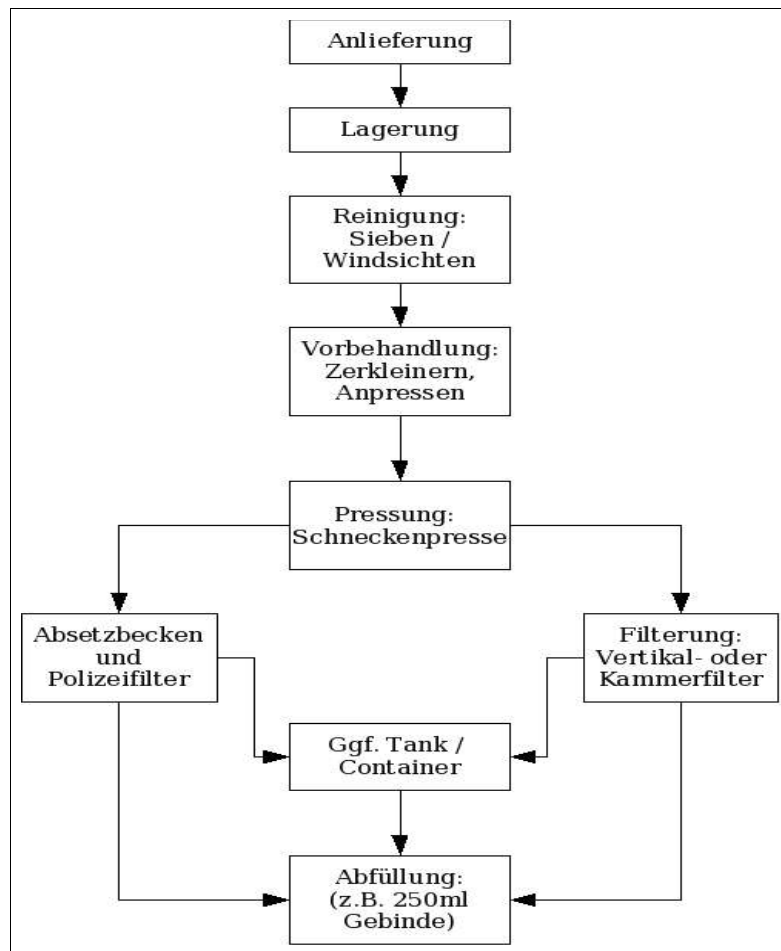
Anlieferung

Lagerung

Reinigung: Sieben / Windsichten

Vorbehandlung: Zerkleinern, Anpressen

Pressung: Schneckenpresse

Absetzbecken und Polizeifilter

Filterung: Vertikal- oder Kammerfilter

Ggf. Tank / Container

Abfüllung: (z.B. 250ml Gebinde)